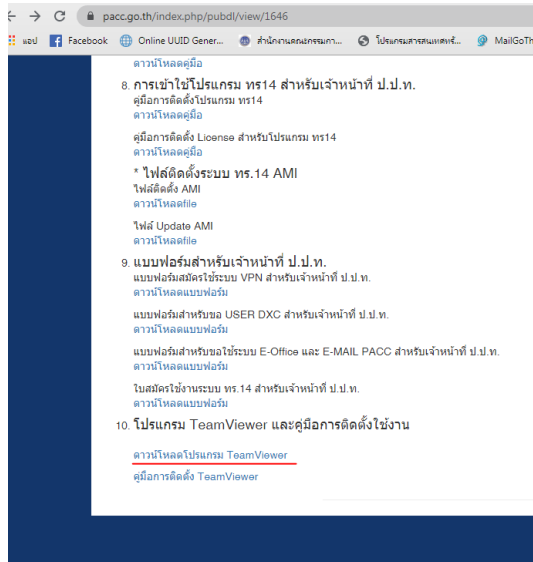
pacc.go.th/index.php/pubdl/view/1646

แอป Facebook Online UUID Gener... สำนักงานคณะกรรมการ... โปรแกรมสารสนเทศทรั... MailGoTh

ดาวน์โหลดคู่มือ

8. การเข้าใช้โปรแกรม ทร14 สำหรับเจ้าหน้าที่ ป.ป.ท.
คู่มือการติดตั้งโปรแกรม ทร14
ดาวน์โหลดคู่มือ

คู่มือการติดตั้ง License สำหรับโปรแกรม ทร14
ดาวน์โหลดคู่มือ

* ไฟล์ติดตั้งระบบ ทร.14 AMI
ไฟล์ติดตั้ง AMI
ดาวน์โหลดfile

ไฟล์ Update AMI
ดาวน์โหลดfile

9. แบบฟอร์มสำหรับเจ้าหน้าที่ ป.ป.ท.
แบบฟอร์มสมัครใช้ระบบ VPN สำหรับเจ้าหน้าที่ ป.ป.ท.
ดาวน์โหลดแบบฟอร์ม

แบบฟอร์มสำหรับขอ USER DXC สำหรับเจ้าหน้าที่ ป.ป.ท.
ดาวน์โหลดแบบฟอร์ม

แบบฟอร์มสำหรับขอใช้ระบบ E-Office และ E-MAIL PACC สำหรับเจ้าหน้าที่ ป.ป.ท.
ดาวน์โหลดแบบฟอร์ม

ใบสมัครใช้งานระบบ ทร.14 สำหรับเจ้าหน้าที่ ป.ป.ท.
ดาวน์โหลดแบบฟอร์ม

10. โปรแกรม TeamViewer และคู่มือการติดตั้งใช้งาน

ดาวน์โหลดโปรแกรม TeamViewer

คู่มือการติดตั้ง TeamViewer